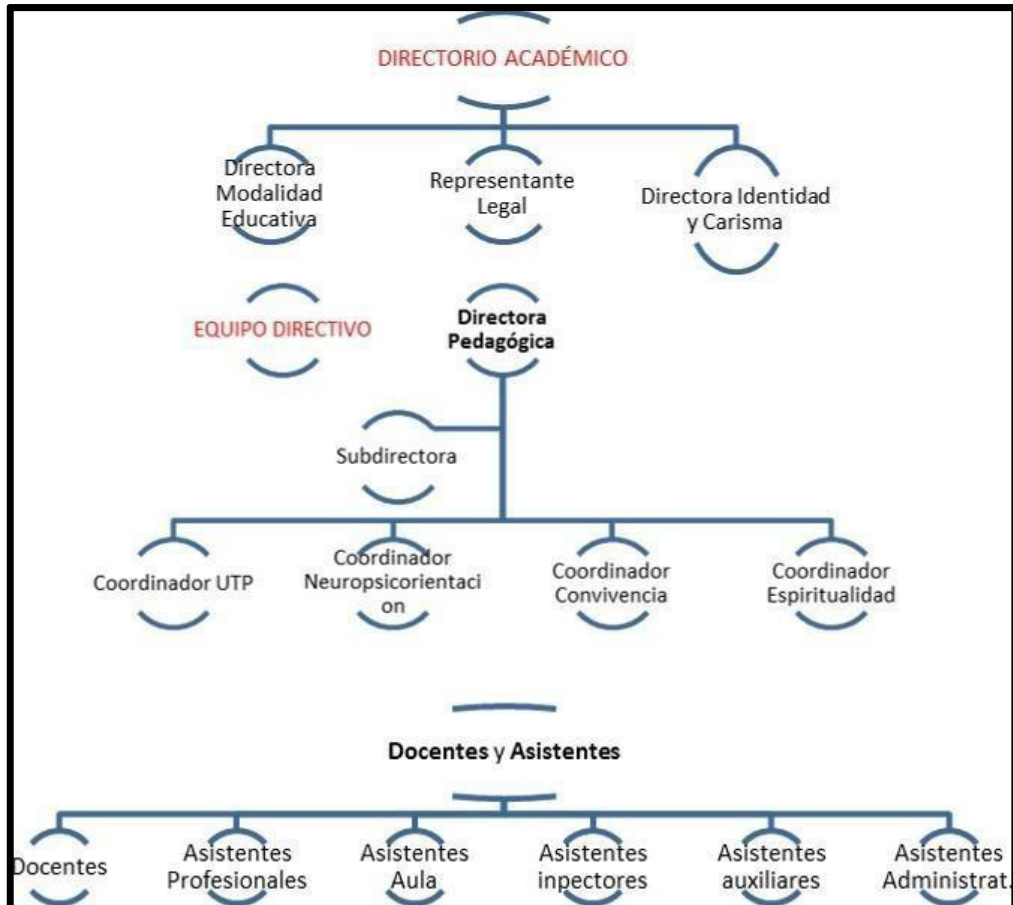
DIRECTORIO ACADÉMICO

Directora Modalidad Educativa

Representante Legal

Directora Identidad y Carisma

EQUIPO DIRECTIVO

Directora Pedagógica

Subdirectora

Coordinador UTP

Coordinador Neuropsicorientaci on

Coordinador Convivencia

Coordinador Espiritualidad

Docentes y Asistentes

Docentes

Asistentes Profesionales

Asistentes Aula

Asistentes inpectores

Asistentes auxiliares

Asistentes Administrat.